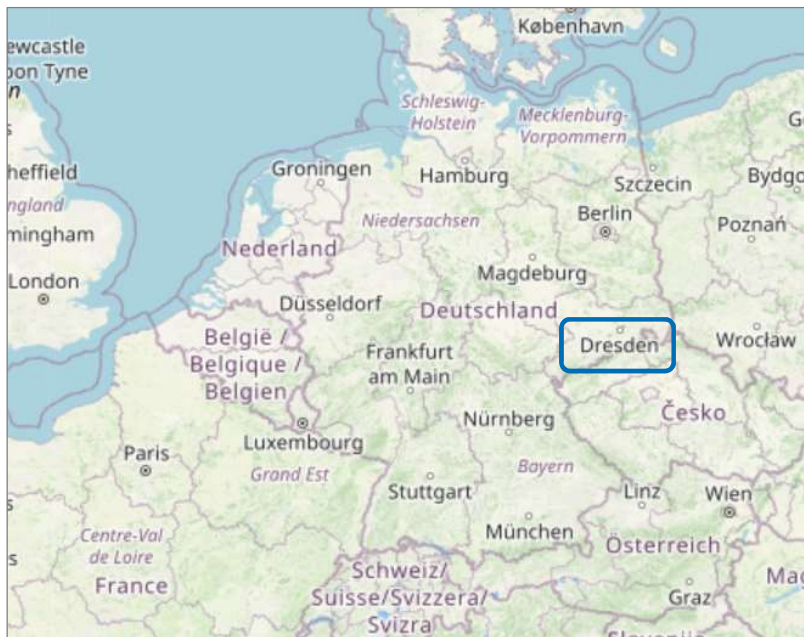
København
ewcastle
pon Tyne
Schleswig-Holstein
Mecklenburg-Vorpommern
heffield
Groningen
Hamburg
Szczecin
Bydgo
ngland
Niedersachsen
Berlin
mingham
Poznań
Nederland
Magdeburg
London
Düsseldorf
Deutschland
België / Belgique / Belgien
Frankfurt am Main
Dresden
Wrocław
Luxembourg
Nürnberg
Česko
Paris
Grand Est
Bayern
Stuttgart
Linz
Wien
Centre-Val de Loire
München
Österreich
France
Schweiz/ Suisse/Svizzera/ Svizra
Graz
Ma